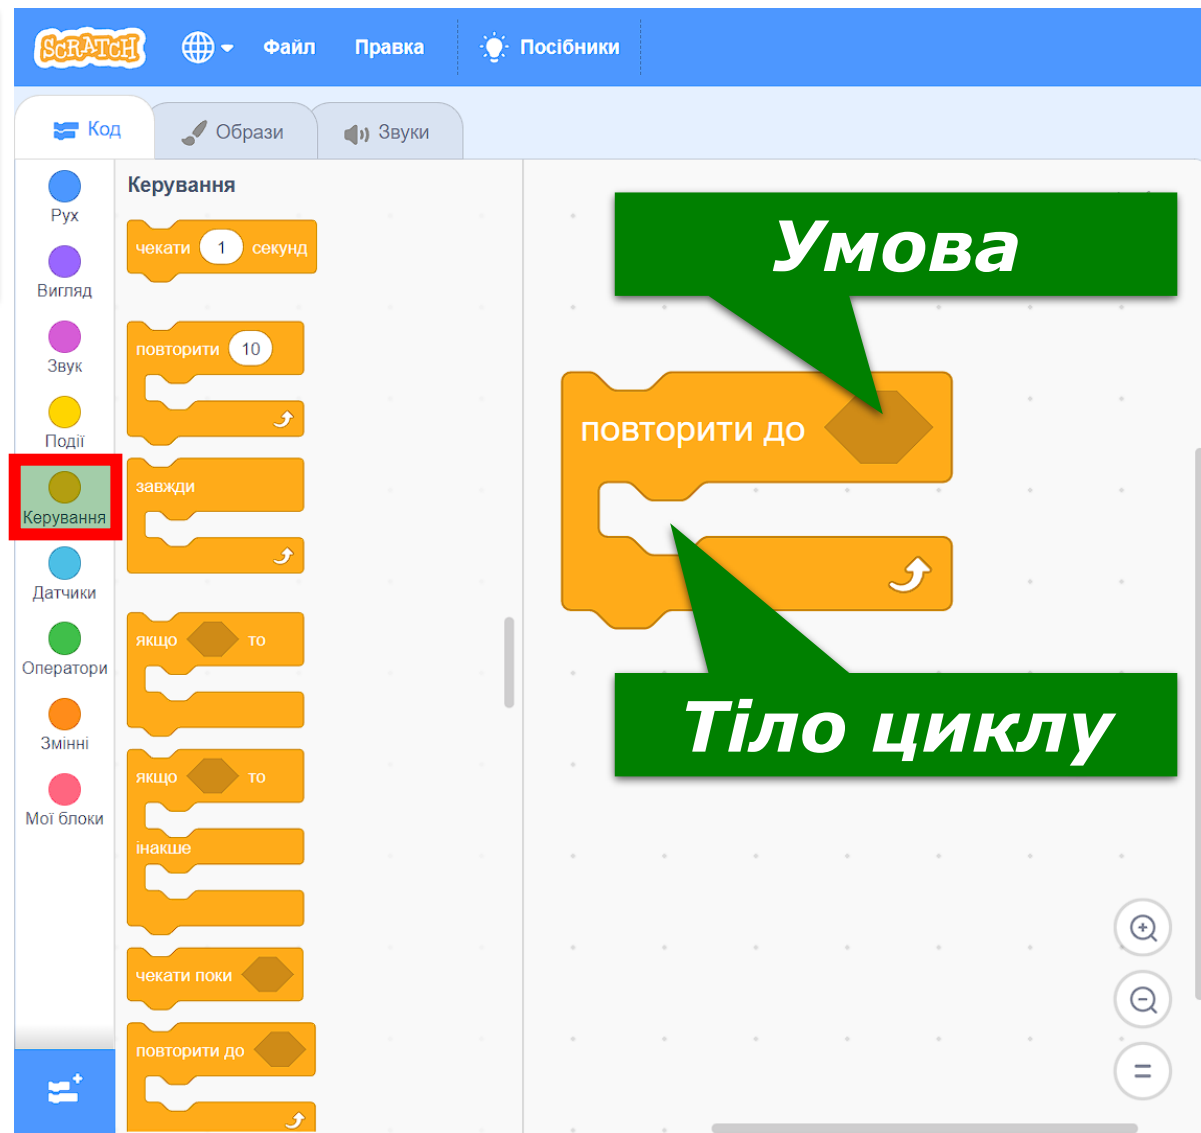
SCRATCH Файл Правка Посібники

Код Образи Звуки

Рух
Вигляд
Звук
Події
Керування
Датчики
Оператори
Змінні
Мої блоки

Керування

чекати 1 секунд

повторити 10

завжди

якщо то

якщо то
інакше

чекати поки

повторити до

Умова

повторити до

Тіло циклу

=